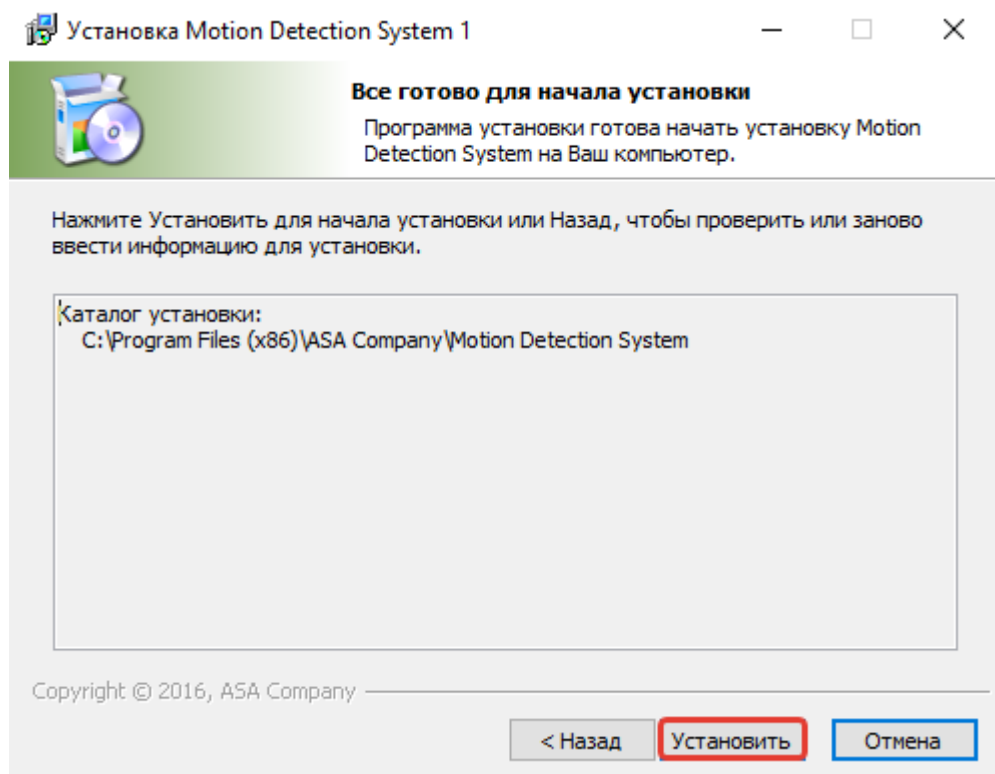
Установка Motion Detection System 1

Все готово для начала установки

Программа установки готова начать установку Motion Detection System на Ваш компьютер.

Нажмите Установить для начала установки или Назад, чтобы проверить или заново ввести информацию для установки.

Каталог установки:
C:\Program Files (x86)\ASA Company\Motion Detection System

Copyright © 2016, ASA Company

< Назад

Установить

Отмена